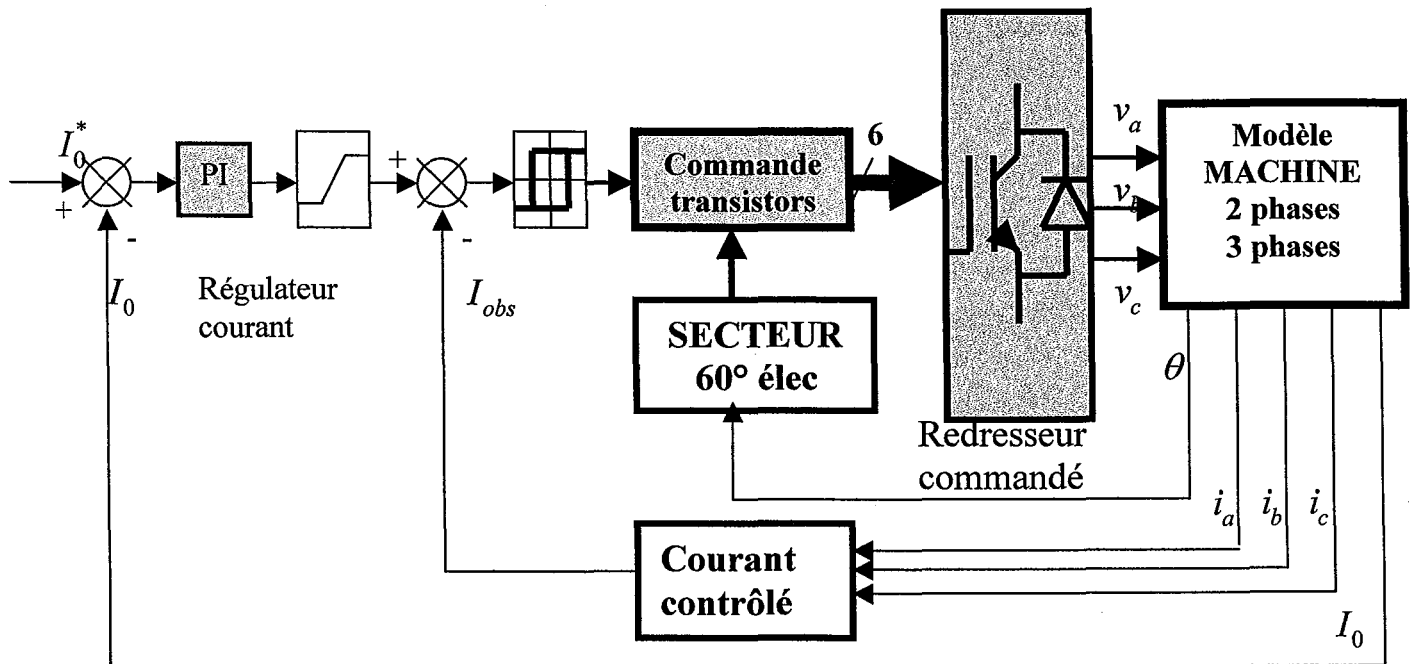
$I_0^*$
+
-
PI
+
-
Commande transistors
6
$v_a$
$v_b$
$v_c$
Modèle MACHINE 2 phases 3 phases
$I_0$
Régulateur courant
$I_{obs}$
SECTEUR 60° élec
$\theta$
Redresseur commandé
$i_a$
$i_b$
$i_c$
Courant contrôlé
$I_0$